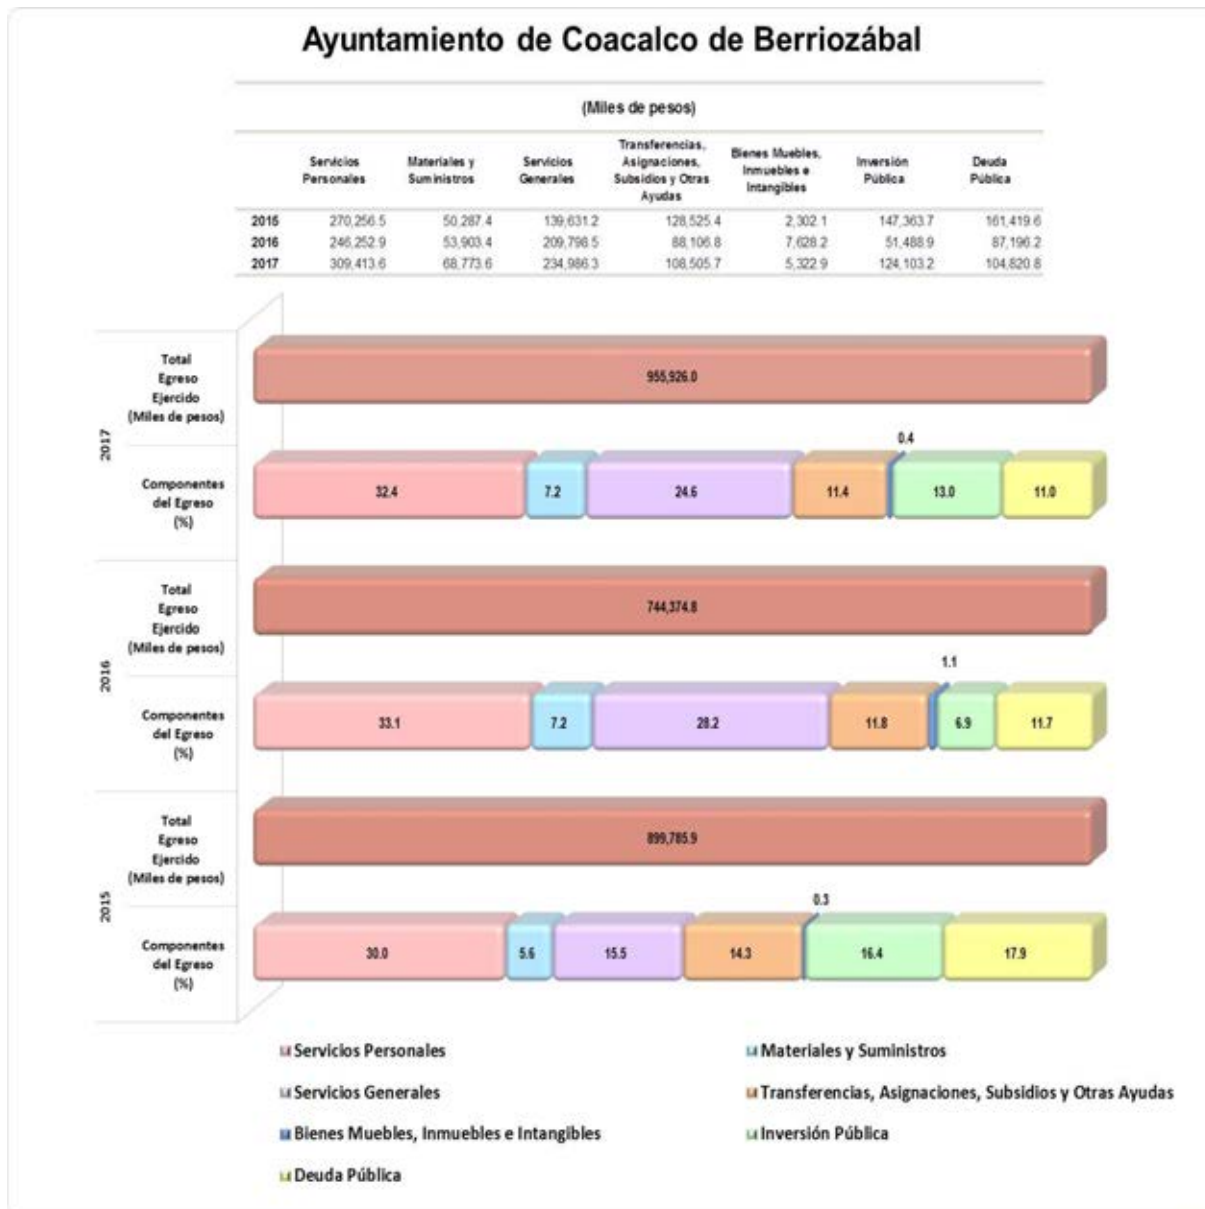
Ayuntamiento de Coacalco de Berriozábal

(Miles de pesos)

| | Servicios Personales | Materiales y Suministros | Servicios Generales | Transferencias, Asignaciones, Subsidios y Otras Ayudas | Bienes Muebles, Inmuebles e Intangibles | Inversión Pública | Deuda Pública |
|---|---|---|---|---|---|---|---|
| 2015 | 270,256.5 | 50,287.4 | 139,631.2 | 128,525.4 | 2,302.1 | 147,363.7 | 161,419.6 |
| 2016 | 246,252.9 | 53,903.4 | 209,798.5 | 88,106.8 | 7,628.2 | 51,488.9 | 87,196.2 |
| 2017 | 309,413.6 | 68,773.6 | 234,986.3 | 108,505.7 | 5,322.9 | 124,103.2 | 104,820.8 |

2017
Total Egreso Ejercido (Miles de pesos)
955,926.0
Componentes del Egreso (%)
32.4
7.2
24.6
11.4
0.4
13.0
11.0

2016
Total Egreso Ejercido (Miles de pesos)
744,374.8
Componentes del Egreso (%)
33.1
7.2
28.2
11.8
1.1
6.9
11.7

2015
Total Egreso Ejercido (Miles de pesos)
899,785.9
Componentes del Egreso (%)
30.0
5.6
15.5
14.3
0.3
16.4
17.9

Servicios Personales
Materiales y Suministros
Servicios Generales
Transferencias, Asignaciones, Subsidios y Otras Ayudas
Bienes Muebles, Inmuebles e Intangibles
Inversión Pública
Deuda Pública